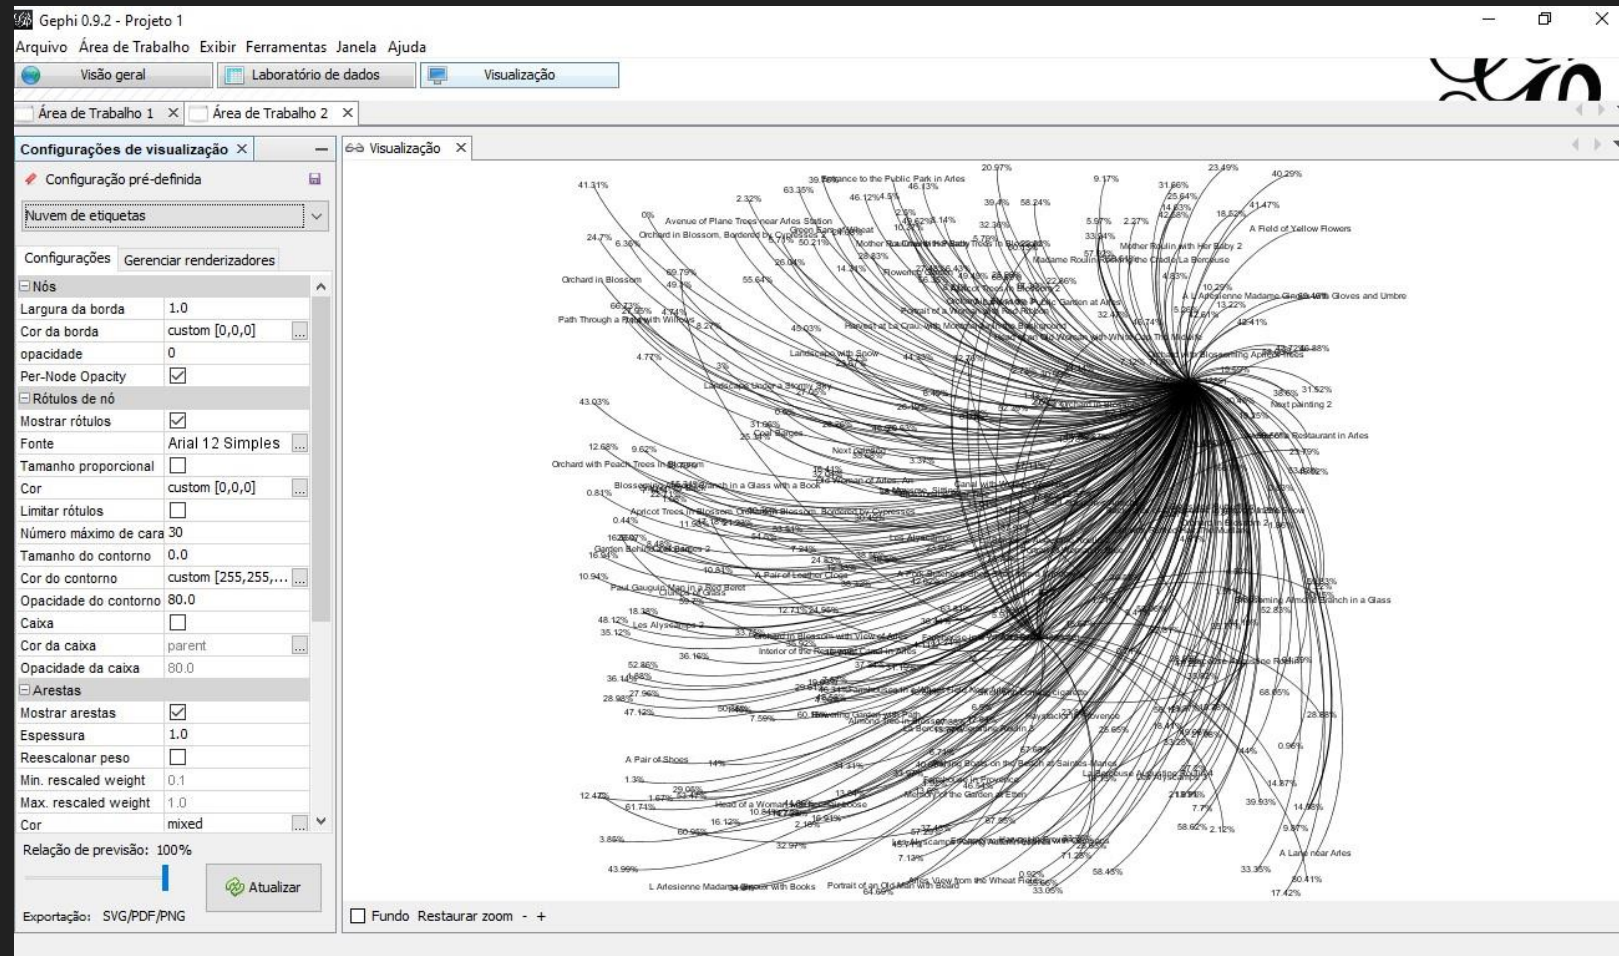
Gephi 0.9.2 - Projeto 1

Arquivo Área de Trabalho Exibir Ferramentas Janela Ajuda

Visão geral | Laboratório de dados | Visualização

Área de Trabalho 1 × | Área de Trabalho 2 ×

Configurações de visualização ×

Configuração pré-definida

Nuvem de etiquetas

Configurações | Gerenciar renderizadores

| Nós | |
|---|---|
| Largura da borda | 1.0 |
| Cor da borda | custom [0,0,0] |
| opacidade | 0 |
| Per-Node Opacity | ☑ |
| Rótulos de nó | |
| Mostrar rótulos | ☑ |
| Fonte | Arial 12 Simples |
| Tamanho proporcional | ☐ |
| Cor | custom [0,0,0] |
| Limitar rótulos | ☐ |
| Número máximo de cara | 30 |
| Tamanho do contorno | 0.0 |
| Cor do contorno | custom [255,255,... |
| Opacidade do contorno | 80.0 |
| Caixa | ☐ |
| Cor da caixa | parent |
| Opacidade da caixa | 80.0 |
| Arestas | |
| Mostrar arestas | ☑ |
| Espessura | 1.0 |
| Reescalonar peso | ☐ |
| Min. rescaled weight | 0.1 |
| Max. rescaled weight | 1.0 |
| Cor | mixed |

Relação de previsão: 100%

Atualizar

Exportação: SVG/PDF/PNG

Visualização ×

41.31% 63.35% 20.97% 9.17% 23.49% 40.29% Entrance to the Public Park in Arles 46.13% 2.32% 46.12% 39.4% 58.24% 31.66% 25.64% 41.47% 0% Avenue of Plane Trees near Arles Station 14.83% 18.52% Orchard in Blossom, Bordered by Cypresses 32.36% 5.97% 2.27% A Field of Yellow Flowers 24.7% 6.36% 50.21% Mother Roulin with Her Baby 2 33.94% Madame Roulin Rocking the Cradle La Berceuse 69.79% 26.04% 14.34% 4.83% Orchard in Blossom 49.1% 55.64% 22.66% 10.29% L'Arlesienne Madame Ginoux with Gloves and Umbre Public Garden at Arles 13.22% 66.73% Path Through a Field with Willows 8.27% Portrait of a Woman with Red Ribbon 32.4% 42.41% 45.03% Harvest at La Crau, with Montmajour in the Background 4.77% Landscape with Snow Old Woman with White Cap The Midwife Blossoming Apricot Trees 3% Landscape Under a Stormy Sky 38.6% 31.52% 43.03% Next painting 2 Restaurant in Arles 31.96% Coal Barges 12.68% 9.62% Next painting Orchard with Peach Trees in Blossom 0.81% Blossoming Almond Branch in a Glass with a Book The Woman of Arles 0.44% Apricot Trees in Blossom Orchard in Blossom, Bordered by Cypresses 11.9% Garden Behind a House 2 Les Alyscamps 10.94% A Pair of Leather Clogs Paul Gauguin Man in a Red Beret 48.12% 18.38% 35.12% Les Alyscamps 2 Blossoming Almond Branch in a Glass 52.83% Orchard in Blossom with View of Arles Interior of the Restaurant Carrel in Arles 36.16% 52.86% 28.98% 27.96% 68.05% 47.12% 7.59% Flowering Garden with Path 28.88% A Pair of Shoes 14% 1.3% 29.05% 14.87% 12.47% 61.74% Head of a Woman 39.93% 14.98% 16.12% 7.7% 58.62% 2.12% 3.86% 60.96% 32.97% 9.87% 7.12% A Lane near Arles 43.99% 58.45% 33.35% 80.41% L'Arlesienne Madame Ginoux with Books Portrait of an Old Man with Beard Arles View from the Wheat Fields 33.05% 17.42%

Fundo Restaurar zoom - +